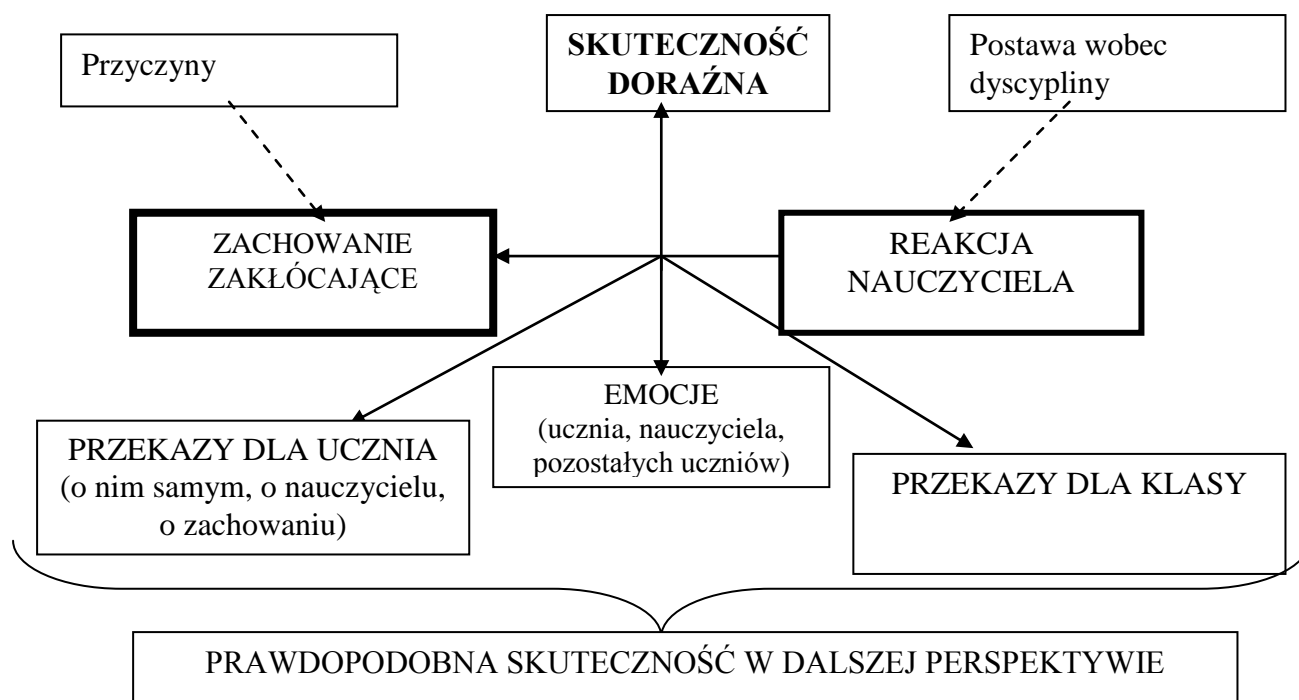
Przyczyny

SKUTECZNOŚĆ DORAŹNA

Postawa wobec dyscypliny

ZACHOWANIE ZAKŁÓCAJĄCE

REAKCJA NAUCZYCIELA

EMOCJE (ucznia, nauczyciela, pozostałych uczniów)

PRZEKAZY DLA UCZNIA (o nim samym, o nauczycielu, o zachowaniu)

PRZEKAZY DLA KLASY

PRAWDOPODOBNA SKUTECZNOŚĆ W DALSZEJ PERSPEKTYWIE